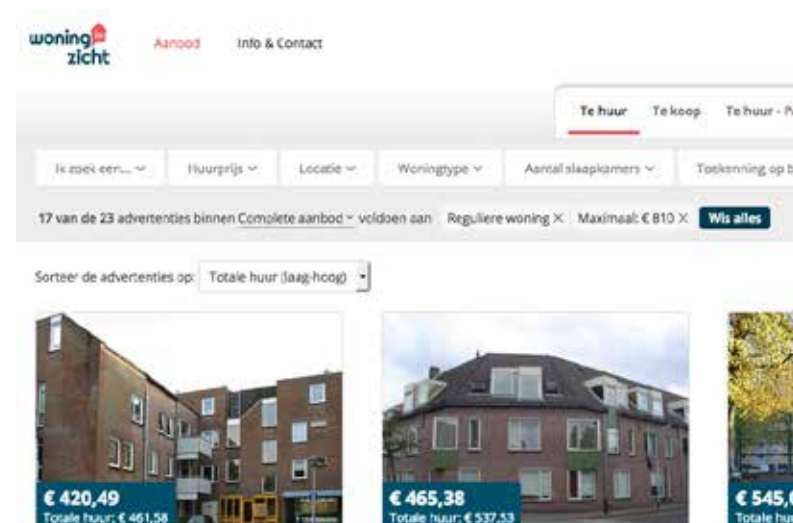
woning zicht

Aanbod Info & Contact

Te huur Te koop Te huur - P

Ik zoek een... Huurprijs Locatie Woningtype Aantal slaapkamers Toekenning op b

17 van de 23 advertenties binnen Complete aanbod voldoen aan Reguliere woning × Maximaal: € 810 × Wis alles

Sorteer de advertenties op: Totale huur (laag-hoog)

€ 420,49
Totale huur: € 461,58

€ 465,38
Totale huur: € 537,53

€ 545,
Totale hu